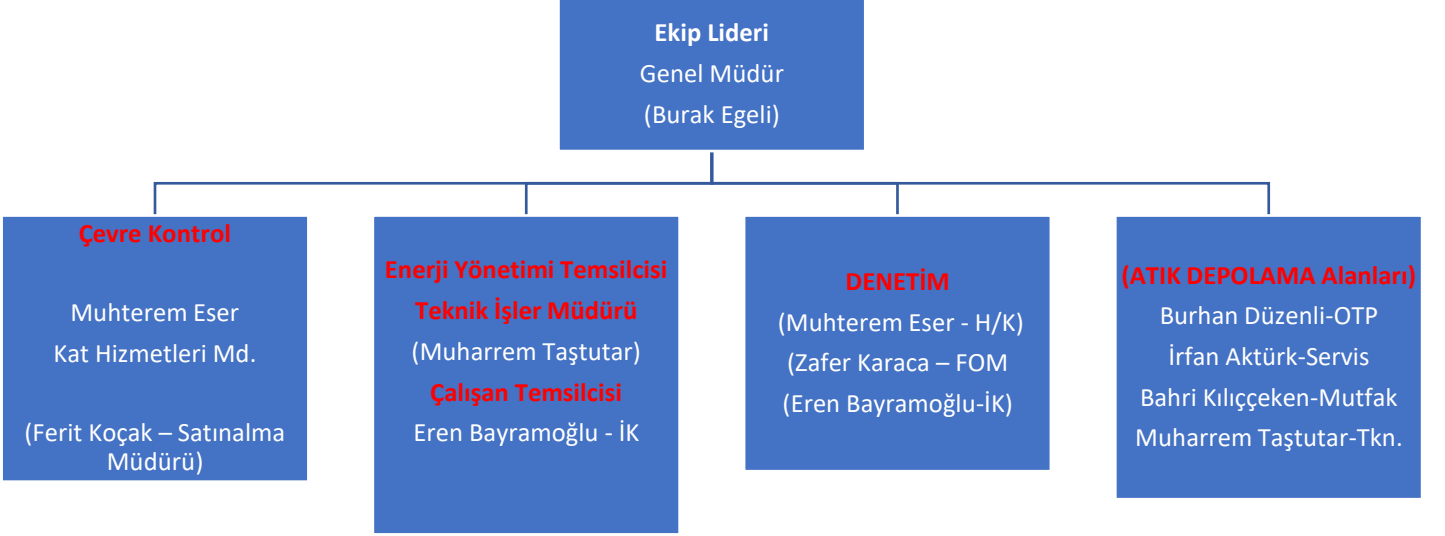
Ekip Lideri
Genel Müdür
(Burak Egeli)

Çevre Kontrol

Muhterem Eser
Kat Hizmetleri Md.

(Ferit Koçak – Satınalma Müdürü)

Enerji Yönetimi Temsilcisi
Teknik İşler Müdürü
(Muharrem Taştutar)
Çalışan Temsilcisi
Eren Bayramoğlu - İK

DENETİM
(Muhterem Eser - H/K)
(Zafer Karaca – FOM
(Eren Bayramoğlu-İK)

(ATIK DEPOLAMA Alanları)
Burhan Düzenli-OTP
İrfan Aktürk-Servis
Bahri Kılıççeken-Mutfak
Muharrem Taştutar-Tkn.